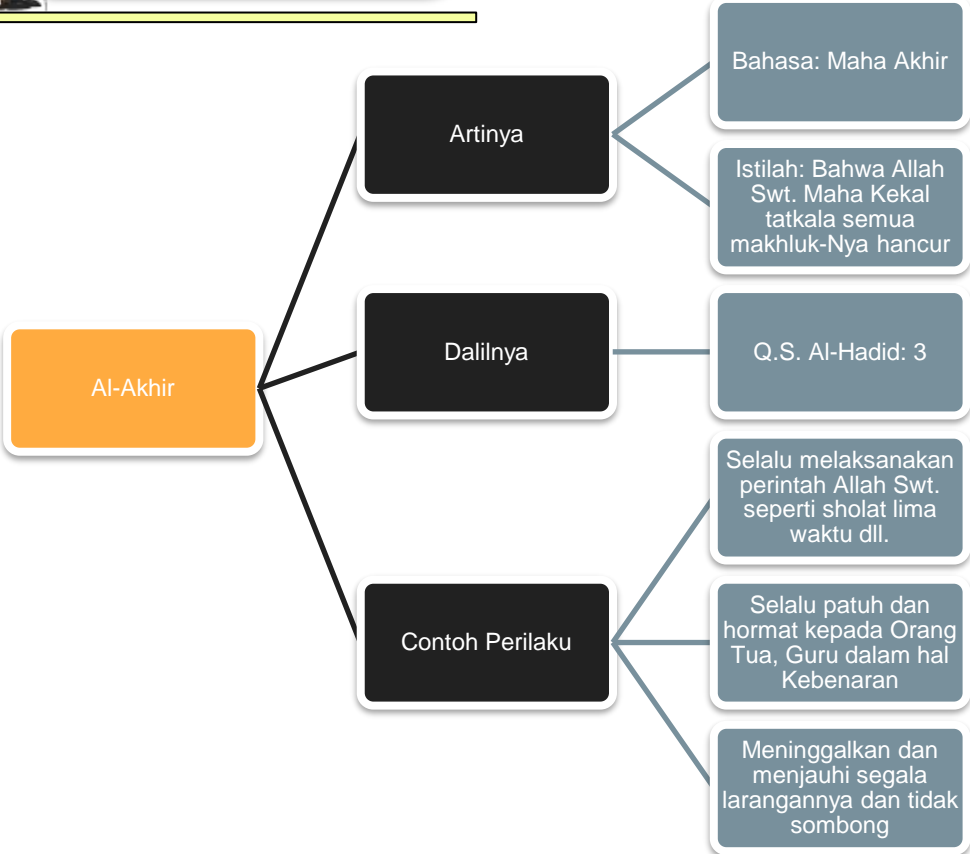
Al-Akhir

Artinya

Bahasa: Maha Akhir

Istilah: Bahwa Allah Swt. Maha Kekal tatkala semua makhluk-Nya hancur

Dalilnya

Q.S. Al-Hadid: 3

Contoh Perilaku

Selalu melaksanakan perintah Allah Swt. seperti sholat lima waktu dll.

Selalu patuh dan hormat kepada Orang Tua, Guru dalam hal Kebenaran

Meninggalkan dan menjauhi segala larangannya dan tidak sombong